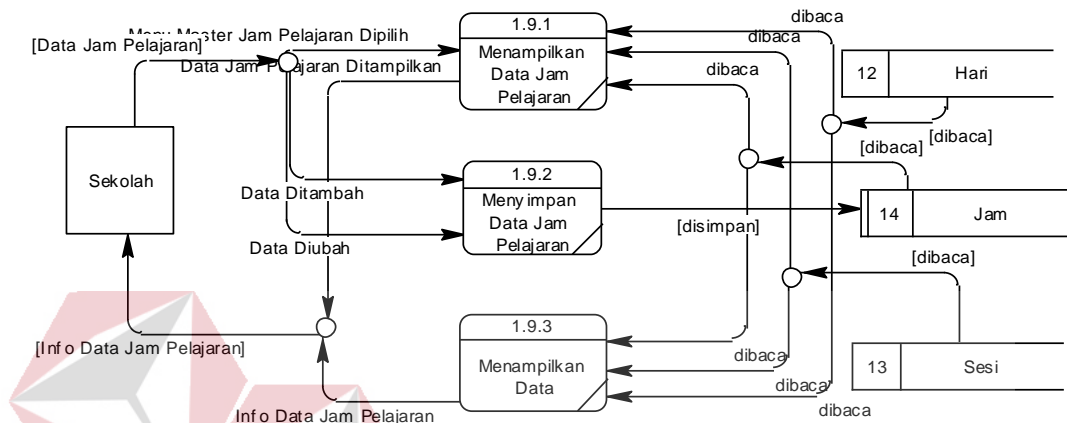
Menu Master Jam Pelajaran Dipilih
[Data Jam Pelajaran]
Data Jam Pelajaran Ditampilkan
1.9.1
Menampilkan Data Jam Pelajaran
dibaca
dibaca
dibaca
12
Hari
[dibaca]
[dibaca]
Sekolah
1.9.2
Menyimpan Data Jam Pelajaran
Data Ditambah
Data Diubah
[disimpan]
14
Jam
[dibaca]
1.9.3
Menampilkan Data
[Info Data Jam Pelajaran]
dibaca
13
Sesi
dibaca
dibaca
Info Data Jam Pelajaran